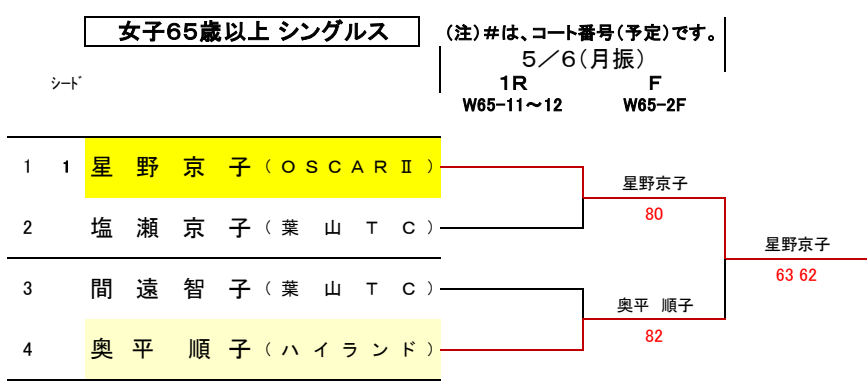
女子65歳以上 シングルス

(注)#は、コート番号(予定)です。
5/6(月振)

シード

1R
W65-11~12

F
W65-2F

| | シード | 名前 | 所属 |
|---|---|---|---|
| 1 | 1 | 星 野 京 子 | (OSCARⅡ) |
| 2 | | 塩 瀬 京 子 | (葉 山 T C) |
| 3 | | 間 遠 智 子 | (葉 山 T C) |
| 4 | | 奥 平 順 子 | (ハイランド) |

星野京子
80

奥平 順子
82

星野京子
63 62